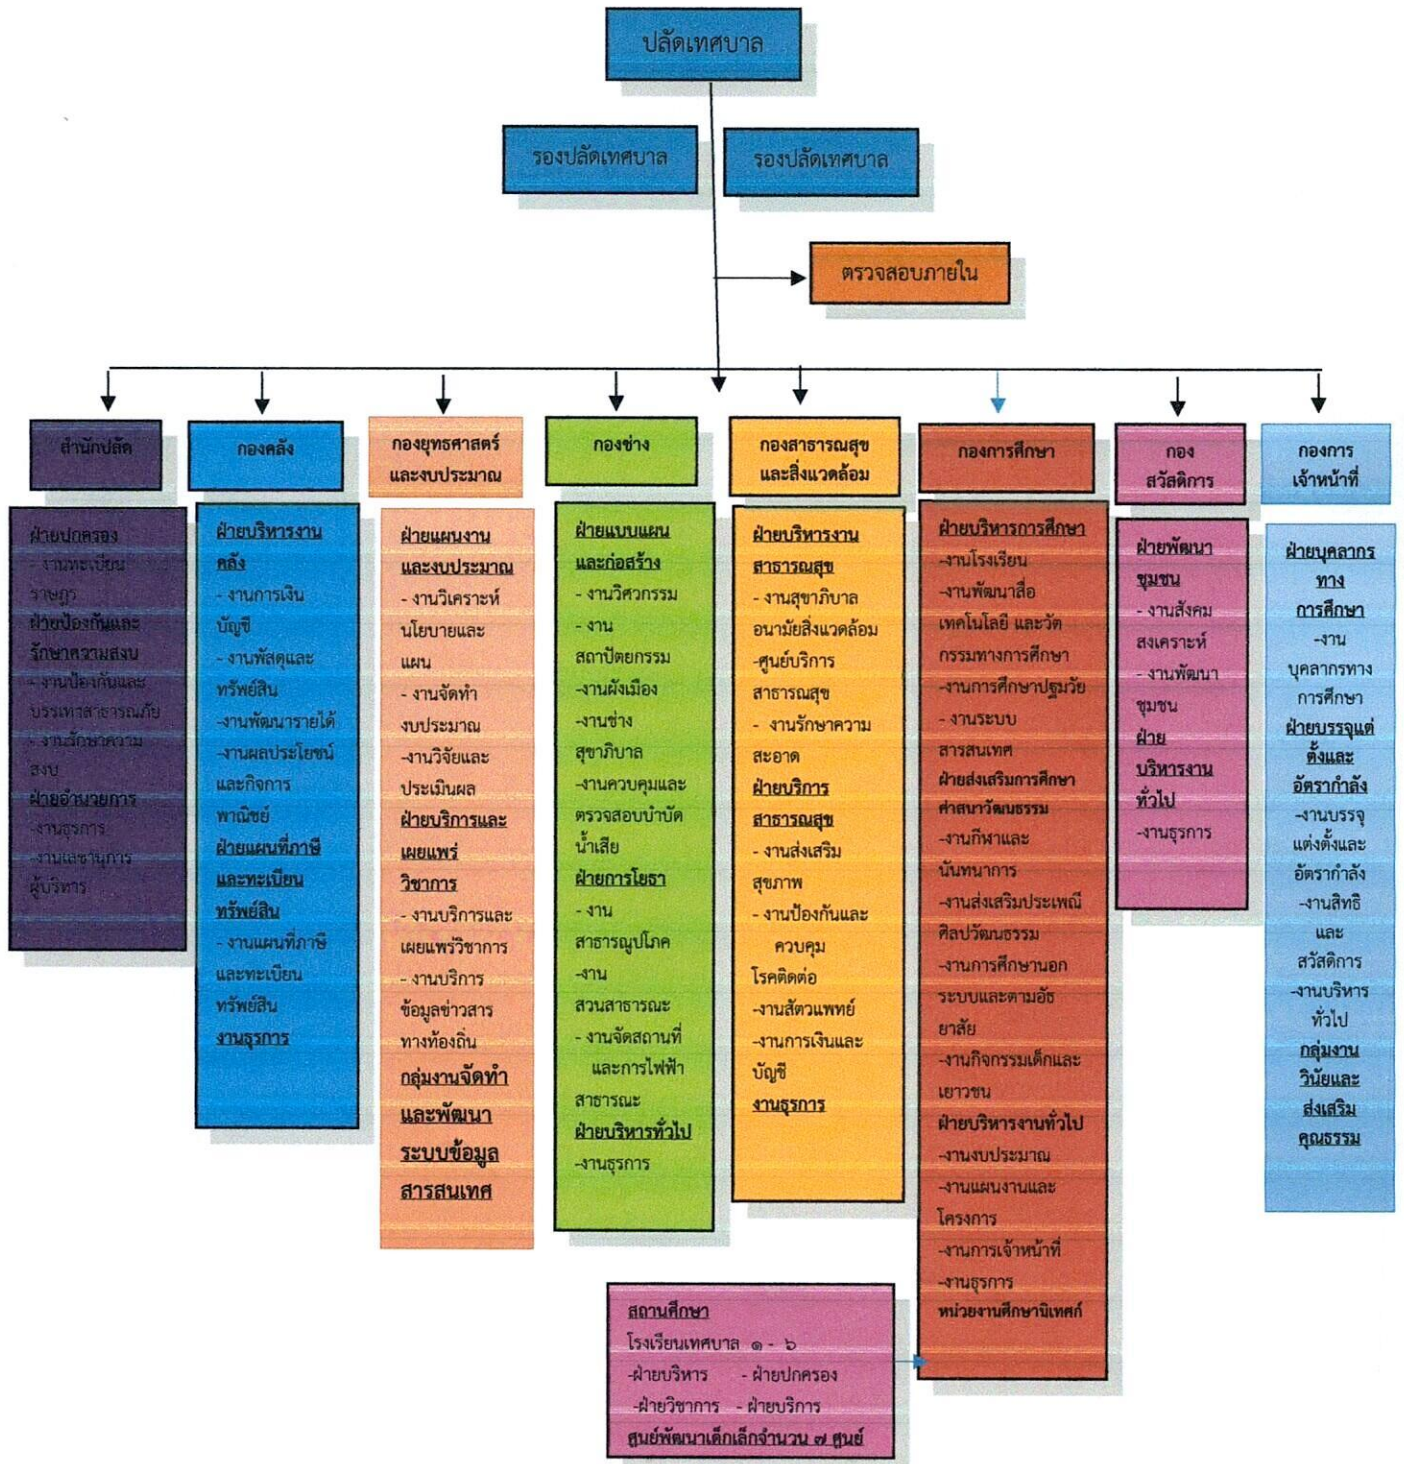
ปลัดเทศบาล

รองปลัดเทศบาล

รองปลัดเทศบาล

ตรวจสอบภายใน

สำนักปลัด

ฝ่ายปกครอง
- งานทะเบียนราษฎร
ฝ่ายป้องกันและรักษาความสงบ
- งานป้องกันและบรรเทาสาธารณภัย
- งานรักษาความสงบ
ฝ่ายอำนวยการ
- งานธุรการ
- งานเลขานุการผู้บริหาร

กองคลัง

ฝ่ายบริหารงานคลัง
- งานการเงินบัญชี
- งานพัสดุและทรัพย์สิน
-งานพัฒนารายได้
-งานผลประโยชน์และกิจการพาณิชย์
ฝ่ายแผนที่ภาษีและทะเบียนทรัพย์สิน
- งานแผนที่ภาษีและทะเบียนทรัพย์สิน
งานธุรการ

กองยุทธศาสตร์และงบประมาณ

ฝ่ายแผนงานและงบประมาณ
- งานวิเคราะห์นโยบายและแผน
- งานจัดทำงบประมาณ
-งานวิจัยและประเมินผล
ฝ่ายบริการและเผยแพร่วิชาการ
- งานบริการและเผยแพร่วิชาการ
- งานบริการข้อมูลข่าวสารทางท้องถิ่น
กลุ่มงานจัดทำและพัฒนาระบบข้อมูลสารสนเทศ

กองช่าง

ฝ่ายแบบแผนและก่อสร้าง
- งานวิศวกรรม
- งานสถาปัตยกรรม
-งานผังเมือง
-งานช่างสุขาภิบาล
-งานควบคุมและตรวจสอบบำบัดน้ำเสีย
ฝ่ายการโยธา
- งานสาธารณูปโภค
-งานสวนสาธารณะ
- งานจัดสถานที่และการไฟฟ้าสาธารณะ
ฝ่ายบริหารทั่วไป
-งานธุรการ

กองสาธารณสุขและสิ่งแวดล้อม

ฝ่ายบริหารงานสาธารณสุข
- งานสุขาภิบาลอนามัยสิ่งแวดล้อม
-ศูนย์บริการสาธารณสุข
- งานรักษาความสะอาด
ฝ่ายบริการสาธารณสุข
- งานส่งเสริมสุขภาพ
- งานป้องกันและควบคุมโรคติดต่อ
-งานสัตวแพทย์
-งานการเงินและบัญชี
งานธุรการ

กองการศึกษา

ฝ่ายบริหารการศึกษา
-งานโรงเรียน
-งานพัฒนาสื่อเทคโนโลยี และวัตกรรมทางการศึกษา
-งานการศึกษาปฐมวัย
- งานระบบสารสนเทศ
ฝ่ายส่งเสริมการศึกษาศาสนาวัฒนธรรม
-งานกีฬาและนันทนาการ
-งานส่งเสริมประเพณีศิลปวัฒนธรรม
-งานการศึกษานอกระบบและตามอัธยาศัย
-งานกิจกรรมเด็กและเยาวชน
ฝ่ายบริหารงานทั่วไป
-งานงบประมาณ
-งานแผนงานและโครงการ
-งานการเจ้าหน้าที่
-งานธุรการ
หน่วยงานศึกษานิเทศก์

กองสวัสดิการ

ฝ่ายพัฒนาชุมชน
- งานสังคมสงเคราะห์
- งานพัฒนาชุมชน
ฝ่ายบริหารงานทั่วไป
-งานธุรการ

กองการเจ้าหน้าที่

ฝ่ายบุคลากรทางการศึกษา
-งานบุคลากรทางการศึกษา
ฝ่ายบรรจุแต่งตั้งและอัตรากำลัง
-งานบรรจุแต่งตั้งและอัตรากำลัง
-งานสิทธิและสวัสดิการ
-งานบริหารทั่วไป
กลุ่มงานวินัยและส่งเสริมคุณธรรม

สถานศึกษา
โรงเรียนเทศบาล ๑ - ๖
-ฝ่ายบริหาร - ฝ่ายปกครอง
-ฝ่ายวิชาการ - ฝ่ายบริการ
ศูนย์พัฒนาเด็กเล็กจำนวน ๗ ศูนย์